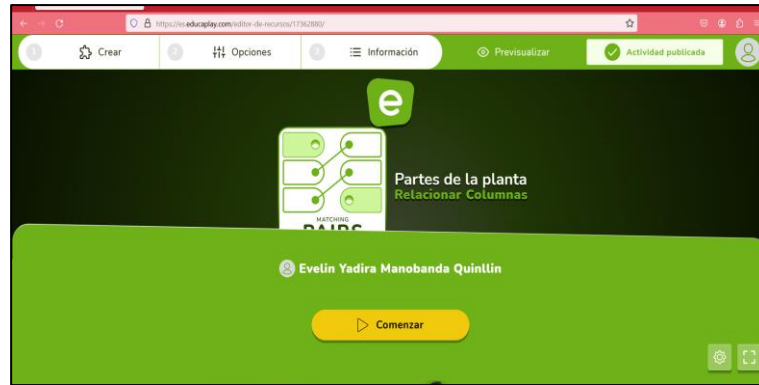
https://es.educaplay.com/editor-de-recursos/17362880/

1 Crear
2 Opciones
3 Información
Previsualizar
Actividad publicada

e

MATCHING
PAIRS

Partes de la planta
Relacionar Columnas

Evelin Yadira Manobanda Quinllin

Comenzar